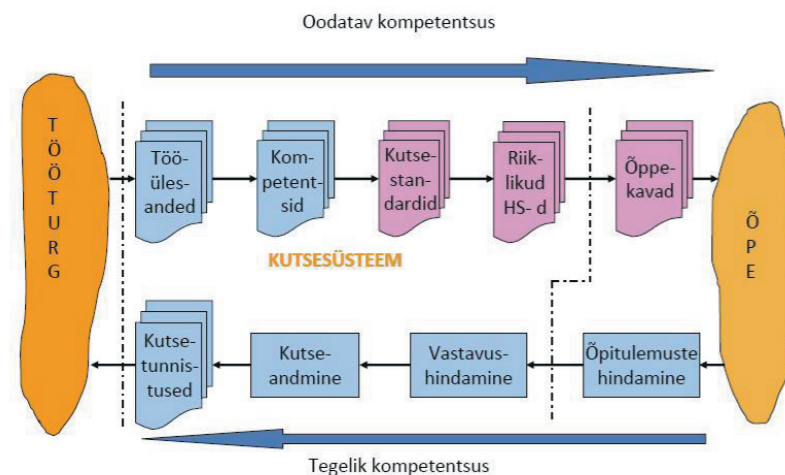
Oodatav kompetentsus

TÖÖTURG

Tööülesanded

Kompetentsid

Kutsestandardid

Riiklikud HS- d

Õppekavad

ÕPE

KUTSESÜSTEEM

Kutsetunnistused

Kutseandmine

Vastavushindamine

Õpitulemuste hindamine

Tegelik kompetentsus